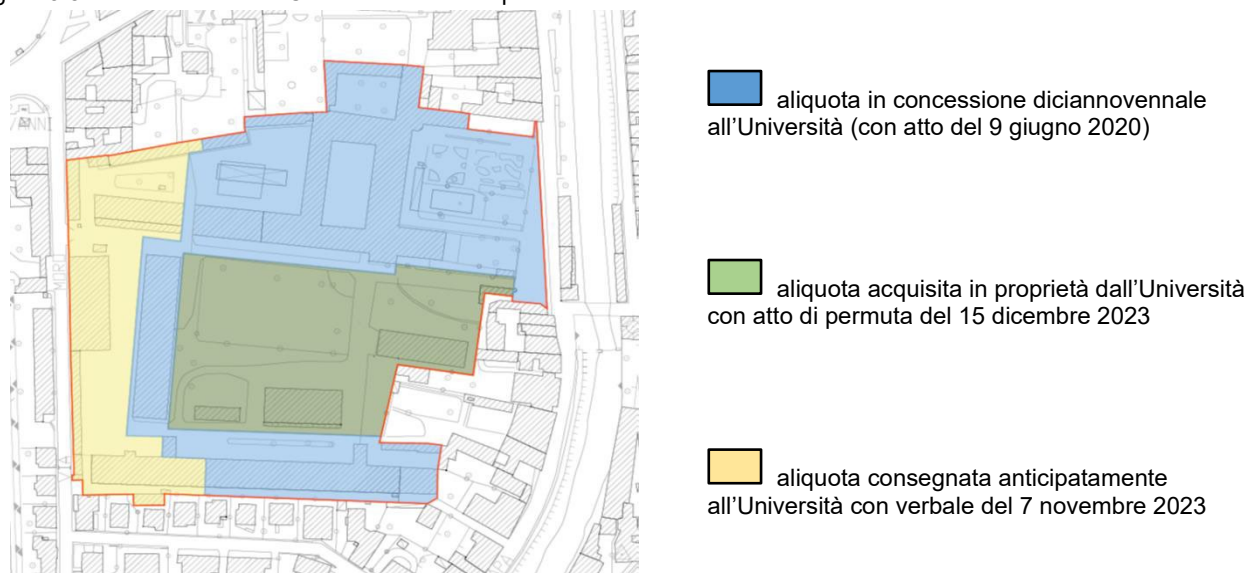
ANNI

MURA

aliquota in concessione diciannovennale all'Università (con atto del 9 giugno 2020)

aliquota acquisita in proprietà dall'Università con atto di permuta del 15 dicembre 2023

aliquota consegnata anticipatamente all'Università con verbale del 7 novembre 2023